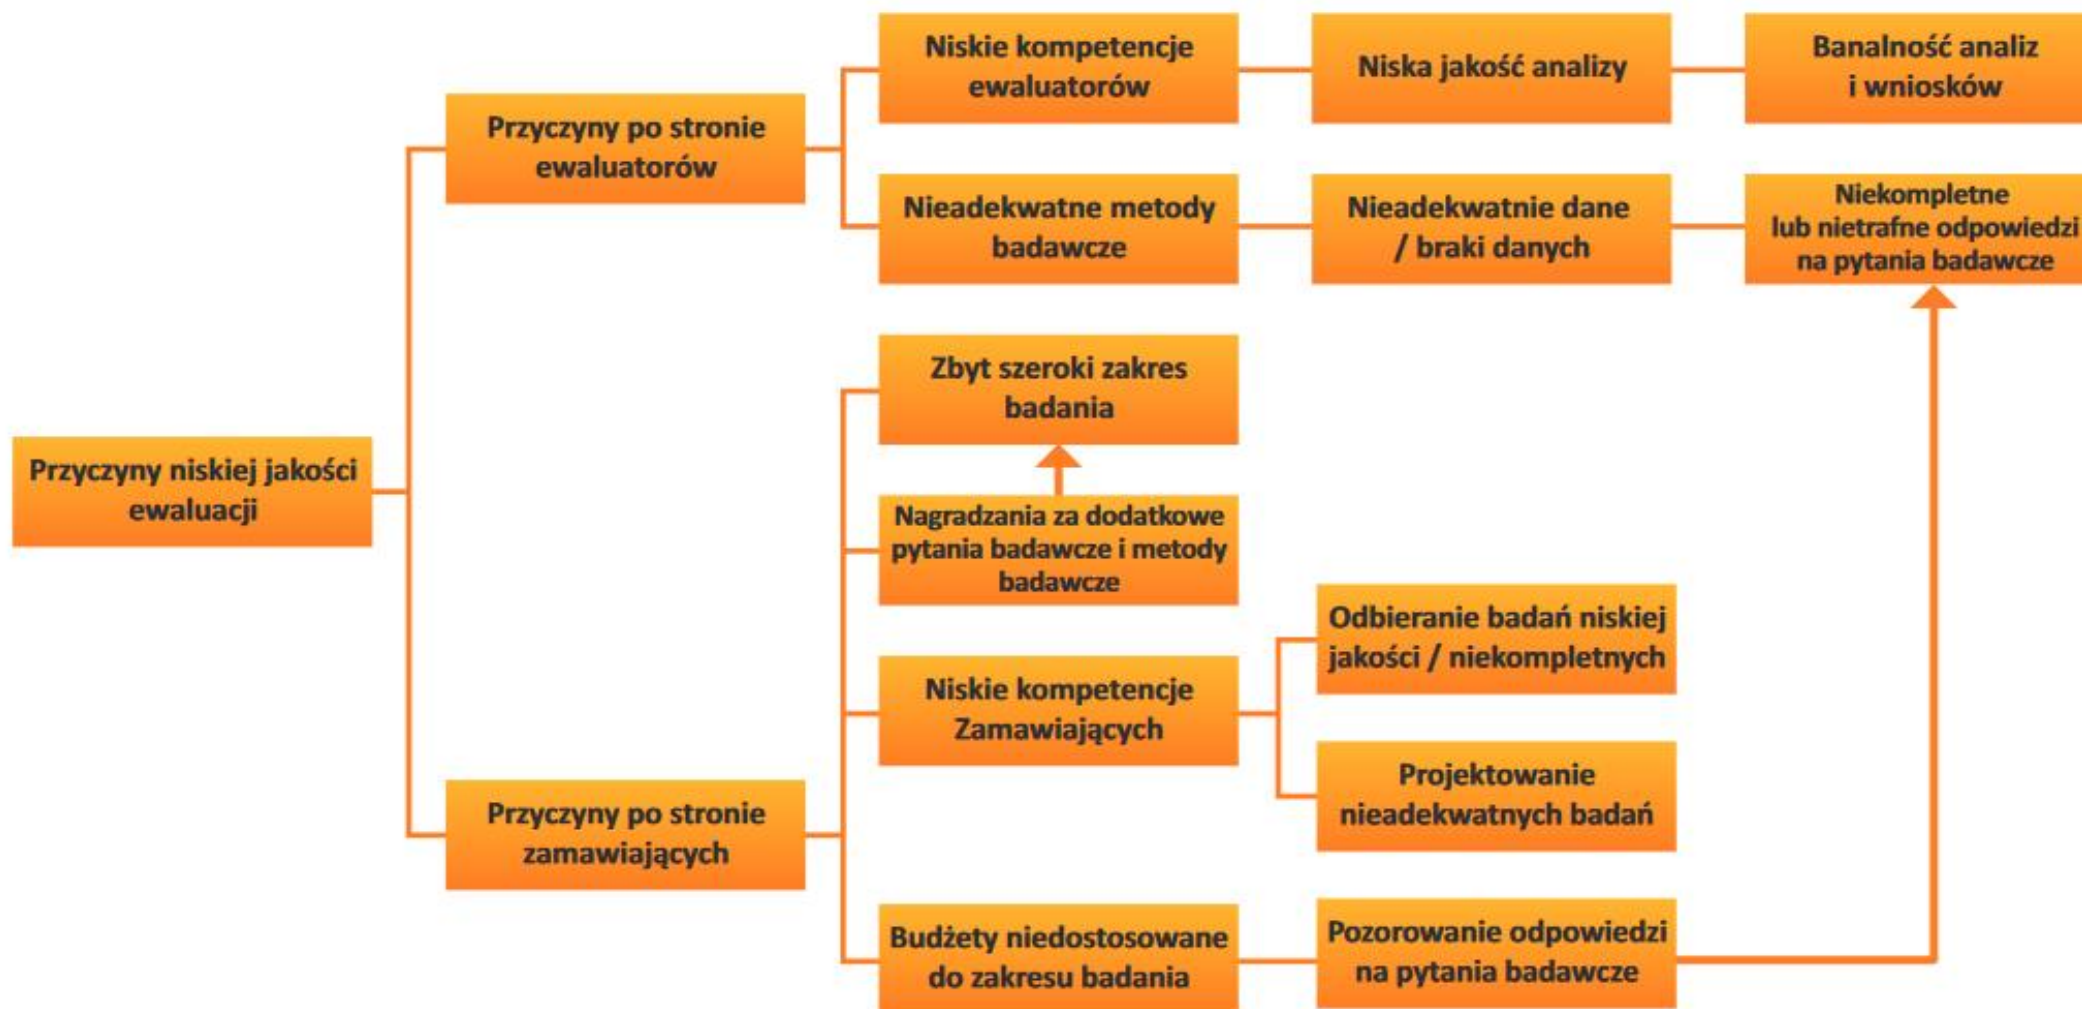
Przyczyny niskiej jakości ewaluacji

Przyczyny po stronie ewaluatorów

Niskie kompetencje ewaluatorów

Niska jakość analizy

Banalność analiz i wniosków

Nieadekwatne metody badawcze

Nieadekwatnie dane / braki danych

Niekompletne lub nietrafne odpowiedzi na pytania badawcze

Zbyt szeroki zakres badania

Nagradzania za dodatkowe pytania badawcze i metody badawcze

Niskie kompetencje Zamawiających

Odbieranie badań niskiej jakości / niekompletnych

Projektowanie nieadekwatnych badań

Przyczyny po stronie zamawiających

Budżety niedostosowane do zakresu badania

Pozorowanie odpowiedzi na pytania badawcze